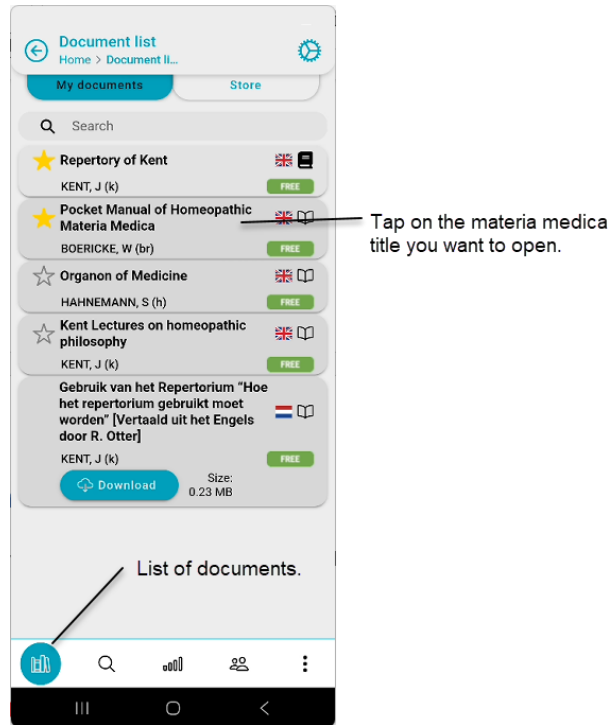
Document list
Home > Document li...

My documents
Store

Search

Repertory of Kent
KENT, J (k)
FREE

Pocket Manual of Homeopathic Materia Medica
BOERICKE, W (br)
FREE

Organon of Medicine
HAHNEMANN, S (h)
FREE

Kent Lectures on homeopathic philosophy
KENT, J (k)
FREE

Gebruik van het Repertorium "Hoe het repertorium gebruikt moet worden" [Vertaald uit het Engels door R. Otter]
KENT, J (k)
FREE
Download
Size: 0.23 MB

Tap on the materia medica title you want to open.

List of documents.